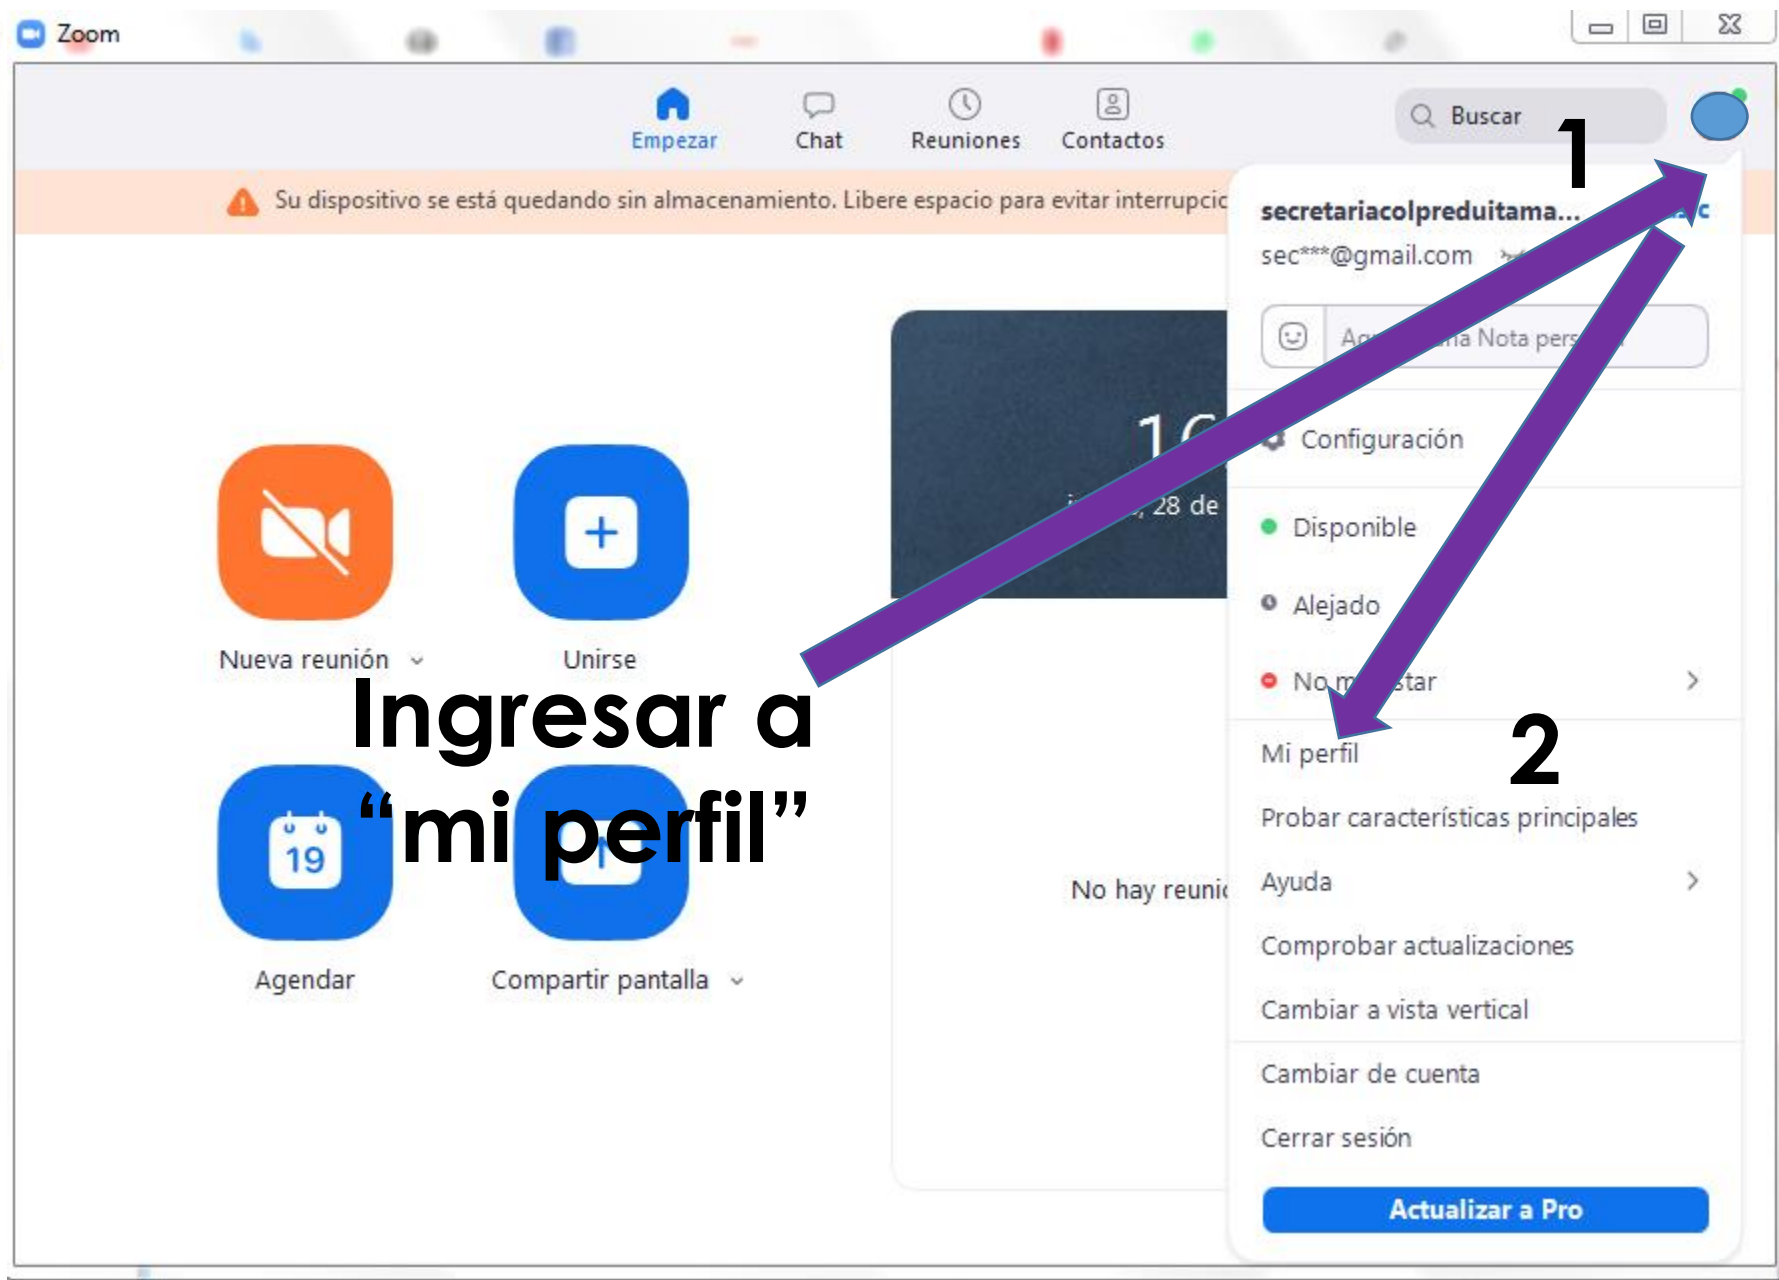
Zoom

Empezar
Chat
Reuniones
Contactos

Buscar

1

Su dispositivo se está quedando sin almacenamiento. Libere espacio para evitar interrupcio

secretariacolpreduitama...
sec***@gmail.com

Ag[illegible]na Nota pers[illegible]

Configuración

Disponible

Alejado

No m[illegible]star

Mi perfil

2

Probar características principales

Ayuda

Comprobar actualizaciones

Cambiar a vista vertical

Cambiar de cuenta

Cerrar sesión

Actualizar a Pro

1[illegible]
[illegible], 28 de

No hay reuni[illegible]

Nueva reunión

Unirse

Ingresar a "mi perfil"

19

Agendar

Compartir pantalla